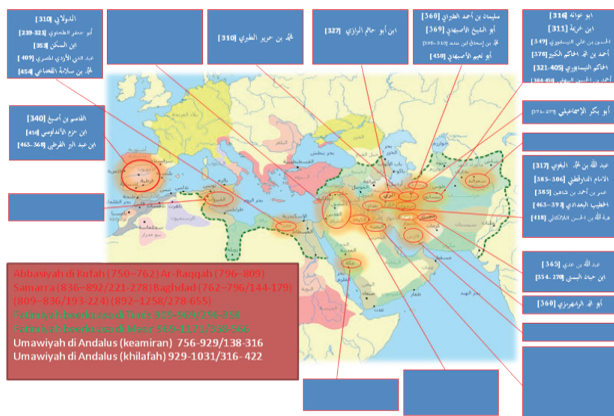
الدولابي [310]
أبو جعفر الطحاوي [321-239]
ابن السكن [353]
عبد الغني الأزدي المصري [409]
محمد بن سلامة القضاعي [454]

محمد بن جرير الطبري [310]

ابن أبي حاتم الرازي [327]

سليمان بن أحمد الطبراني [360]
أبو الشيخ الأصبهاني [369]
ابن إسحاق ابن منده [395-310]
أبو نعيم الأصبهاني [430]

أبو عوانة [316]
ابن خزيمة [311]
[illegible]
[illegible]
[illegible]
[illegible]

القاسم بن أصبغ [340]
ابن حزم الأندلسي [456]
ابن عبد البر القرطبي [463-368]

أبو بكر الإسماعيلي [371-277]

عبد الله بن محمد البغوي [317]
الإمام الدارقطني [385-306]
عمر بن أحمد بن شاهين [385]
الخطيب البغدادي [463-392]
هبة الله بن الحسن اللالكائي [418]

عبد الله بن عدي [365]
ابن حبان البستي [354-270]

أبو محمد الرامهرمزي [360]

Abbasiyah di Kufah (750–762) Ar-Raqqah (796–809)
Samarra (836–892/221–278) Baghdad (762–796/144–179)
(809–836/193–224) (892–1258/278-655)
Fathimiyah/Ubaidiyyah di Tunis 909-969/296-358
Fathimiyah/Ubaidiyyah di Mesir 969-1171/358-566
Umawiyah di Andalus (keamiran) 756-929/138-316
Umawiyah di Andalus (khilafah) 929-1031/316- 422